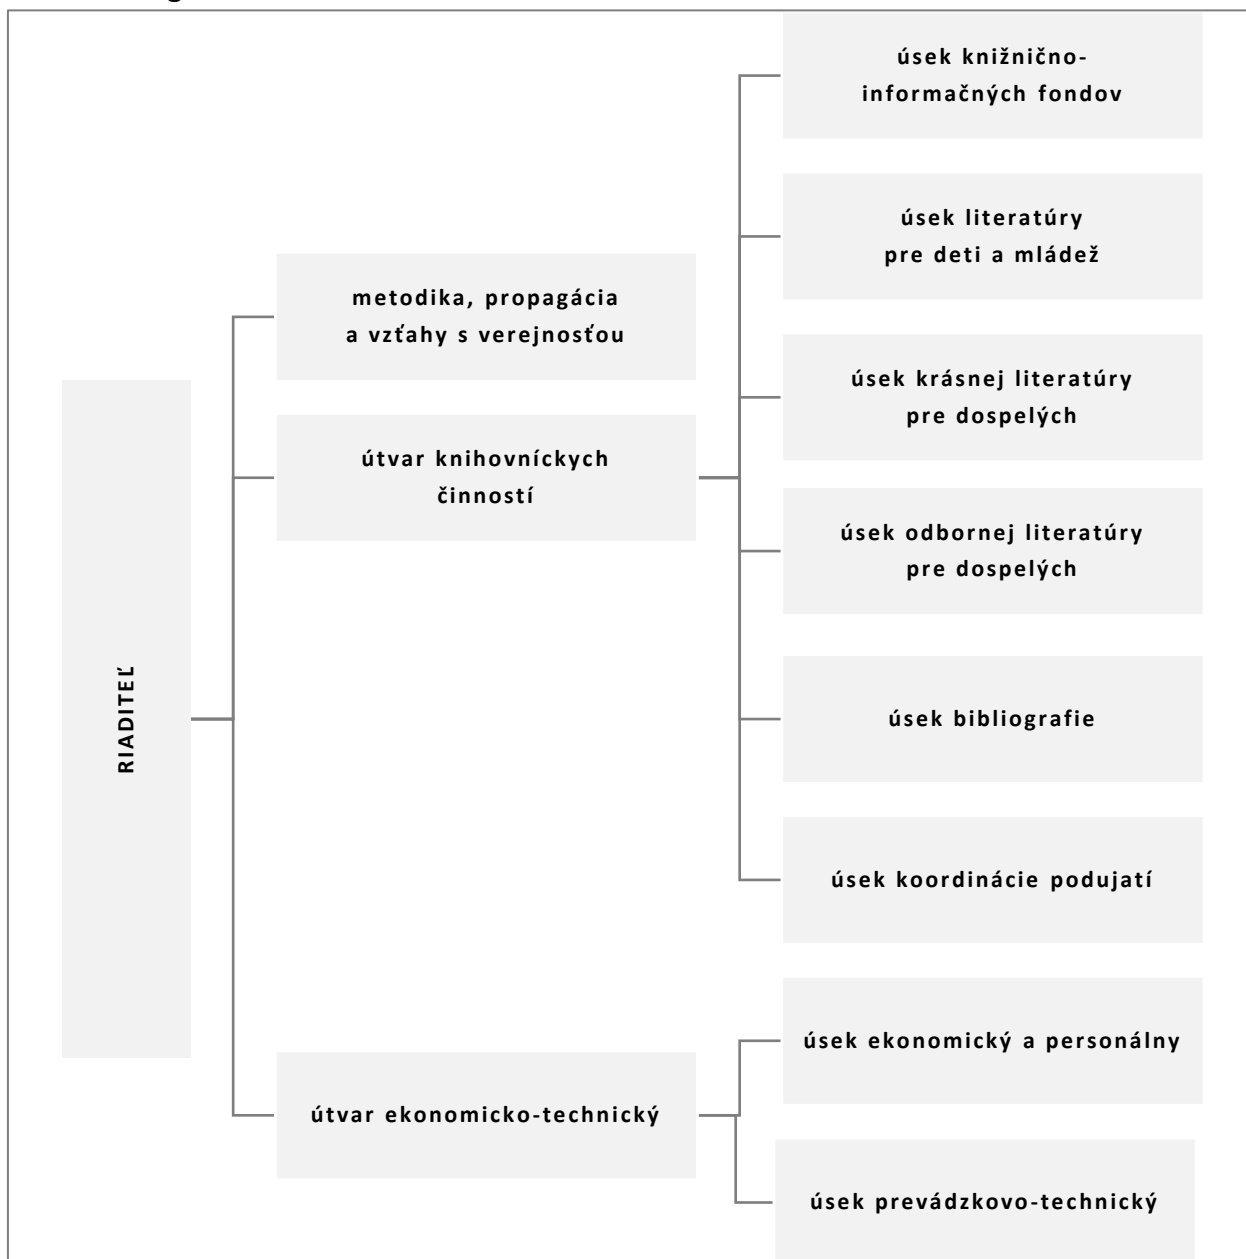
RIADITEĽ

metodika, propagácia a vzťahy s verejnosťou

útvar knihovníckych činností

útvar ekonomicko-technický

úsek knižnično-informačných fondov

úsek literatúry pre deti a mládež

úsek krásnej literatúry pre dospelých

úsek odbornej literatúry pre dospelých

úsek bibliografie

úsek koordinácie podujatí

úsek ekonomický a personálny

úsek prevádzkovo-technický